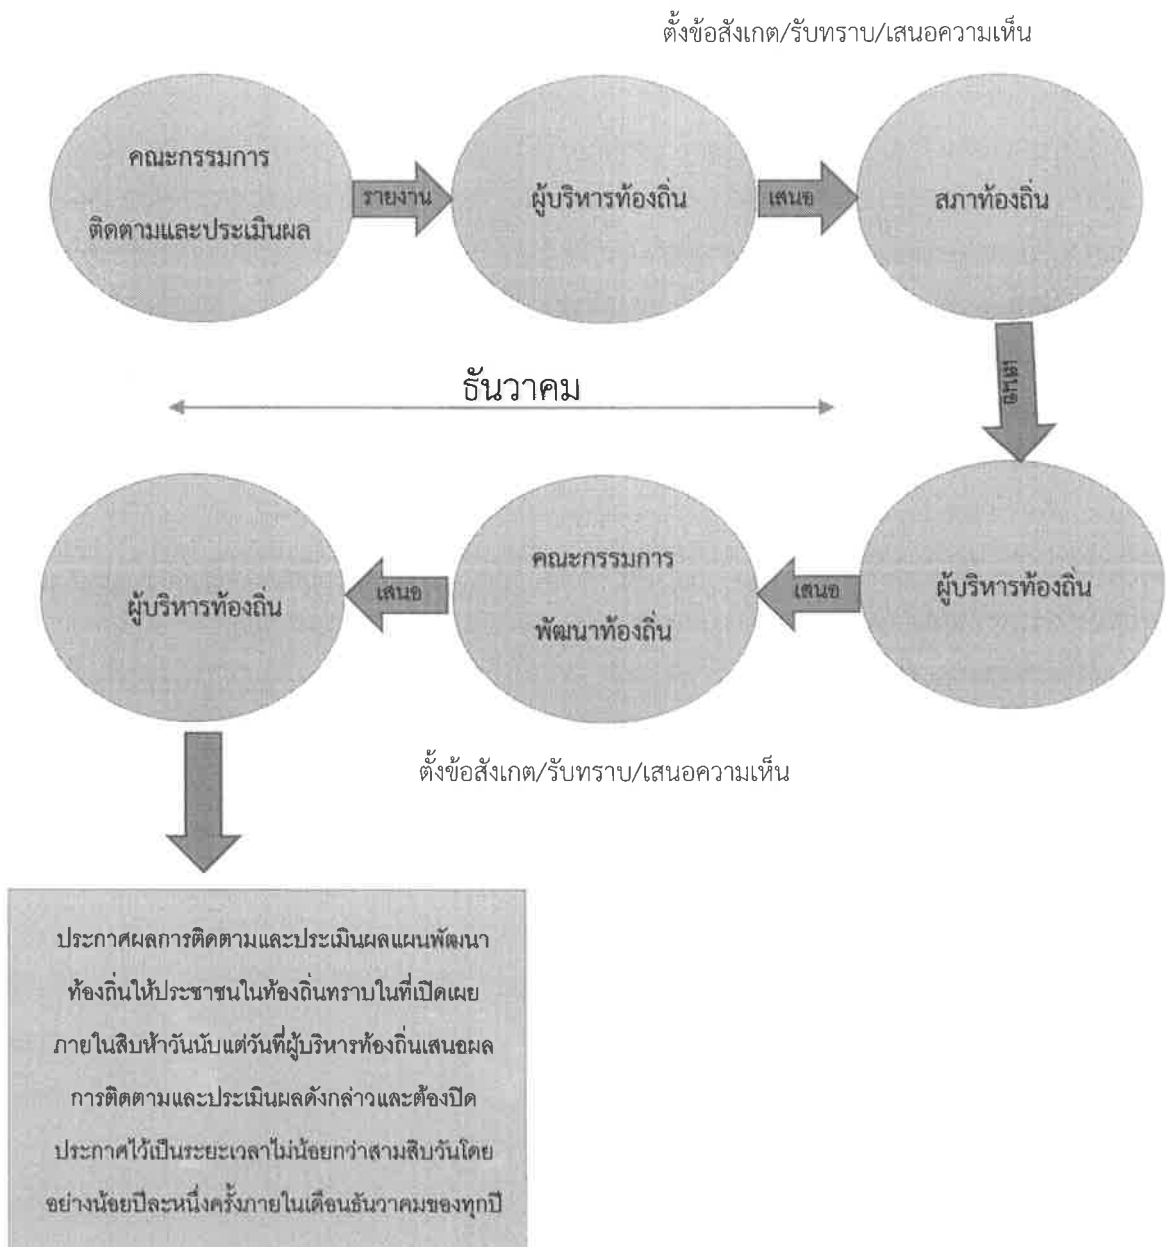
ตั้งข้อสังเกต/รับทราบ/เสนอความเห็น

คณะกรรมการติดตามและประเมินผล

รายงาน

ผู้บริหารท้องถิ่น

เสนอ

สภาท้องถิ่น

เสนอ

ธันวาคม

ผู้บริหารท้องถิ่น

เสนอ

คณะกรรมการพัฒนาท้องถิ่น

เสนอ

ผู้บริหารท้องถิ่น

ตั้งข้อสังเกต/รับทราบ/เสนอความเห็น

ประกาศผลการติดตามและประเมินผลแผนพัฒนาท้องถิ่นให้ประชาชนในท้องถิ่นทราบในที่เปิดเผยภายในสิบห้าวันนับแต่วันที่ผู้บริหารท้องถิ่นเสนอผลการติดตามและประเมินผลดังกล่าวและต้องปิดประกาศไว้เป็นระยะเวลาไม่น้อยกว่าสามสิบวันโดยอย่างน้อยปีละหนึ่งครั้งภายในเดือนธันวาคมของทุกปี